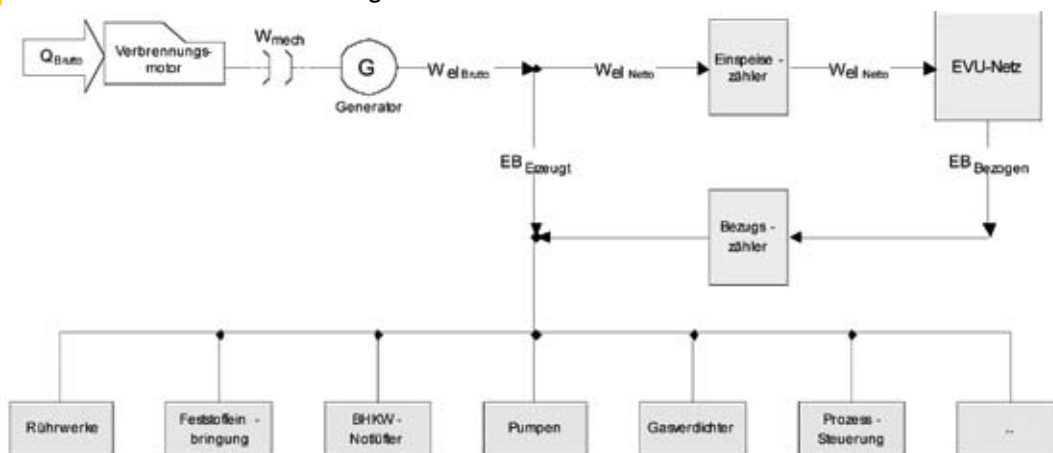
$Q_{Brutto}$

Verbrennungsmotor

$W_{mech}$

G

Generator

$W_{el\ Brutto}$

$W_{el\ Netto}$

Einspeise - zähler

$W_{el\ Netto}$

EVU-Netz

$EB_{Erzeugt}$

$EB_{Bezogen}$

Bezugs - zähler

Rührwerke

Feststoffein - bringung

BHKW - Notlüfter

Pumpen

Gasverdichter

Prozess - Steuerung

...